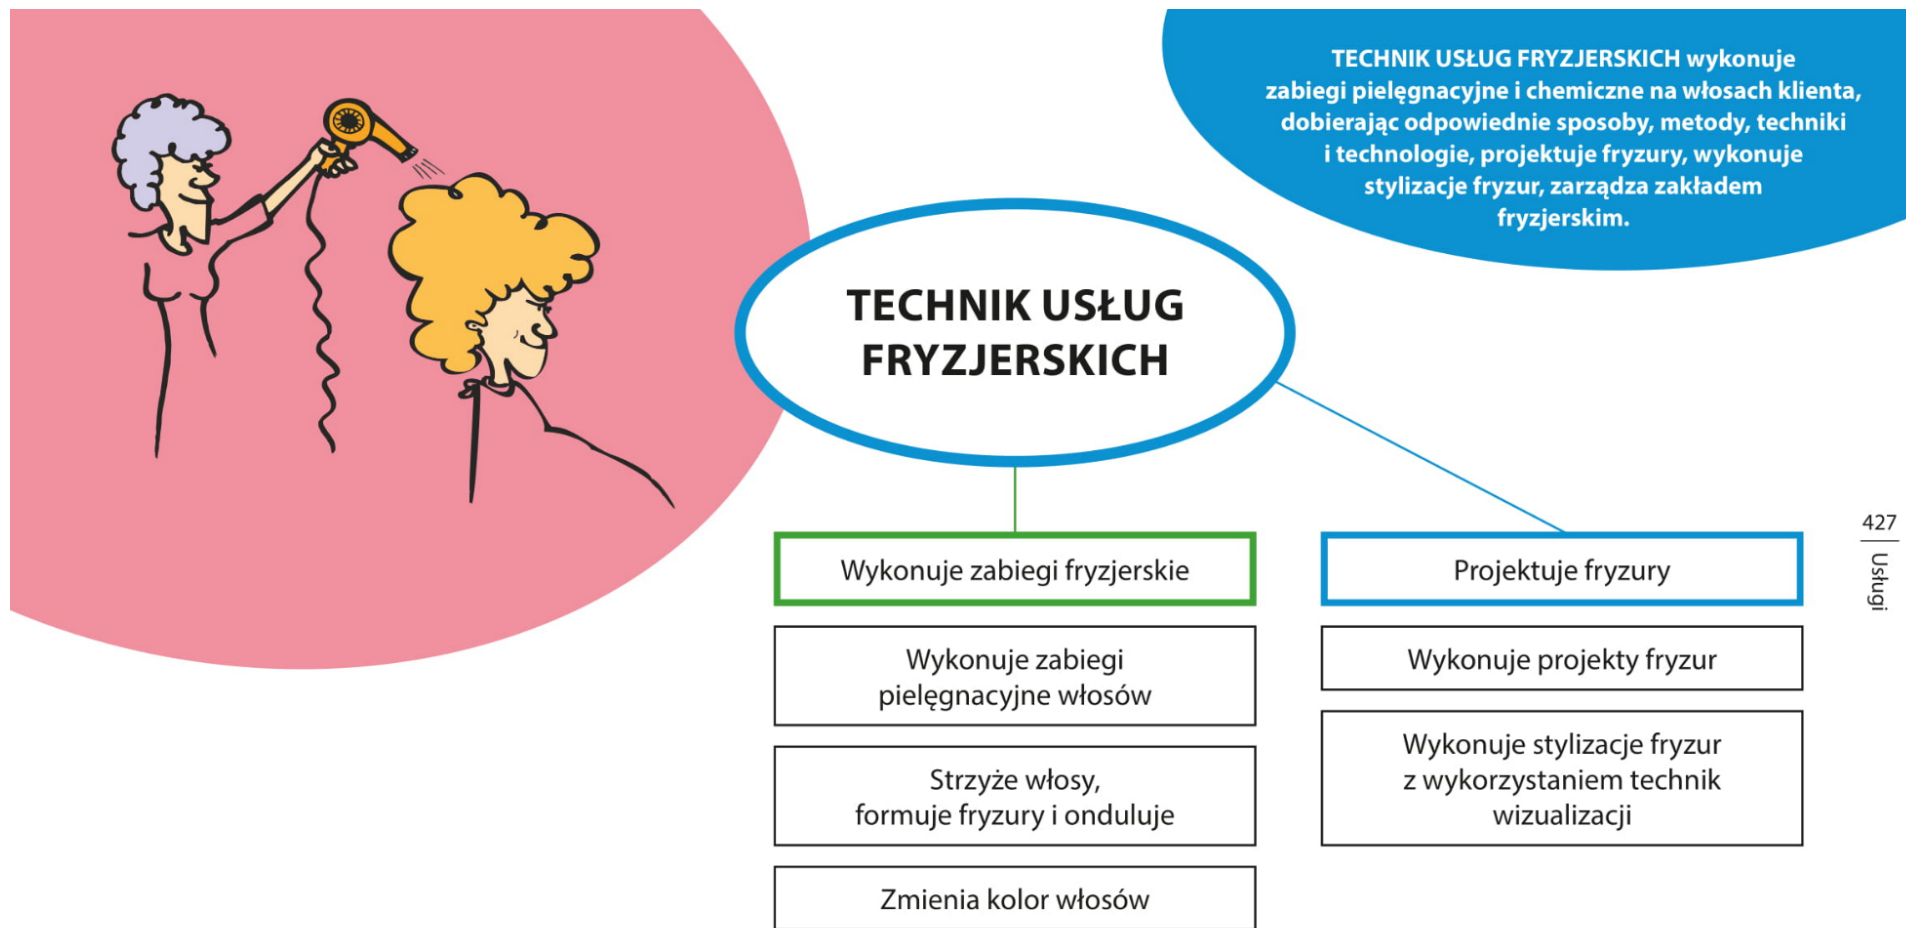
TECHNIK USŁUG FRYZJERSKICH wykonuje zabiegi pielęgnacyjne i chemiczne na włosach klienta, dobierając odpowiednie sposoby, metody, techniki i technologie, projektuje fryzury, wykonuje stylizacje fryzur, zarządza zakładem fryzjerskim.

TECHNIK USŁUG FRYZJERSKICH

Wykonuje zabiegi fryzjerskie

Wykonuje zabiegi pielęgnacyjne włosów

Strzyże włosy, formuje fryzury i onduluje

Zmienia kolor włosów

Projektuje fryzury

Wykonuje projekty fryzur

Wykonuje stylizacje fryzur z wykorzystaniem technik wizualizacji

427

Usługi